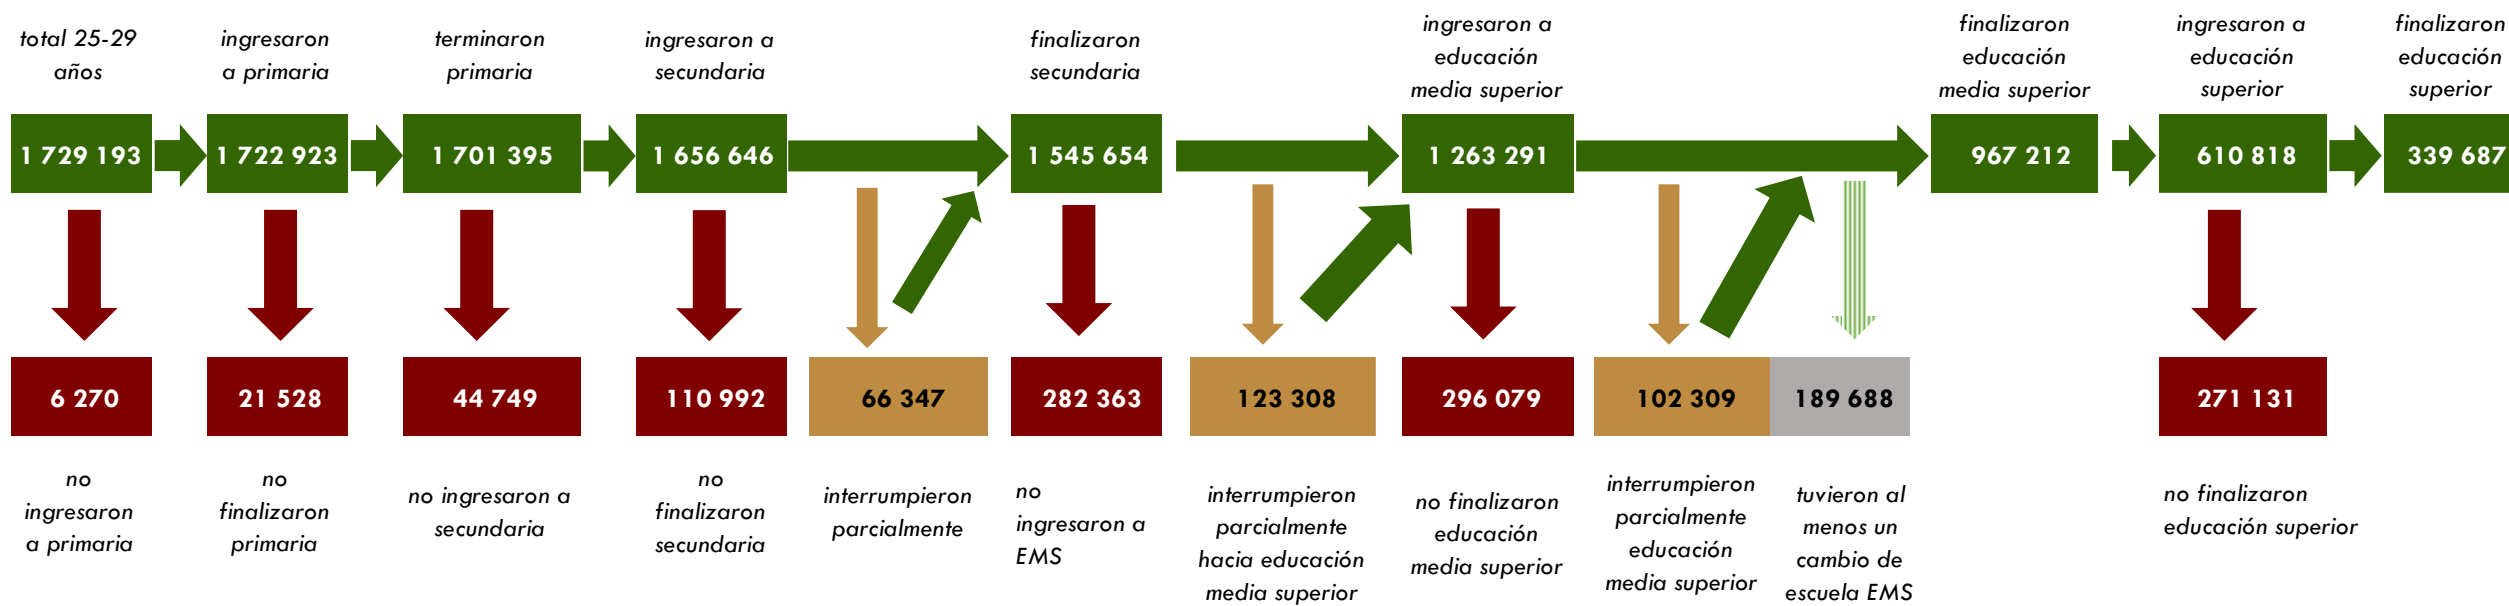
total 25-29 años

ingresaron a primaria

terminaron primaria

ingresaron a secundaria

finalizaron secundaria

ingresaron a educación media superior

finalizaron educación media superior

ingresaron a educación superior

finalizaron educación superior

1 729 193

1 722 923

1 701 395

1 656 646

1 545 654

1 263 291

967 212

610 818

339 687

6 270

21 528

44 749

110 992

66 347

282 363

123 308

296 079

102 309

189 688

271 131

no ingresaron a primaria

no finalizaron primaria

no ingresaron a secundaria

no finalizaron secundaria

interrumpieron parcialmente

no ingresaron a EMS

interrumpieron parcialmente hacia educación media superior

no finalizaron educación media superior

interrumpieron parcialmente educación media superior

tuvieron al menos un cambio de escuela EMS

no finalizaron educación superior